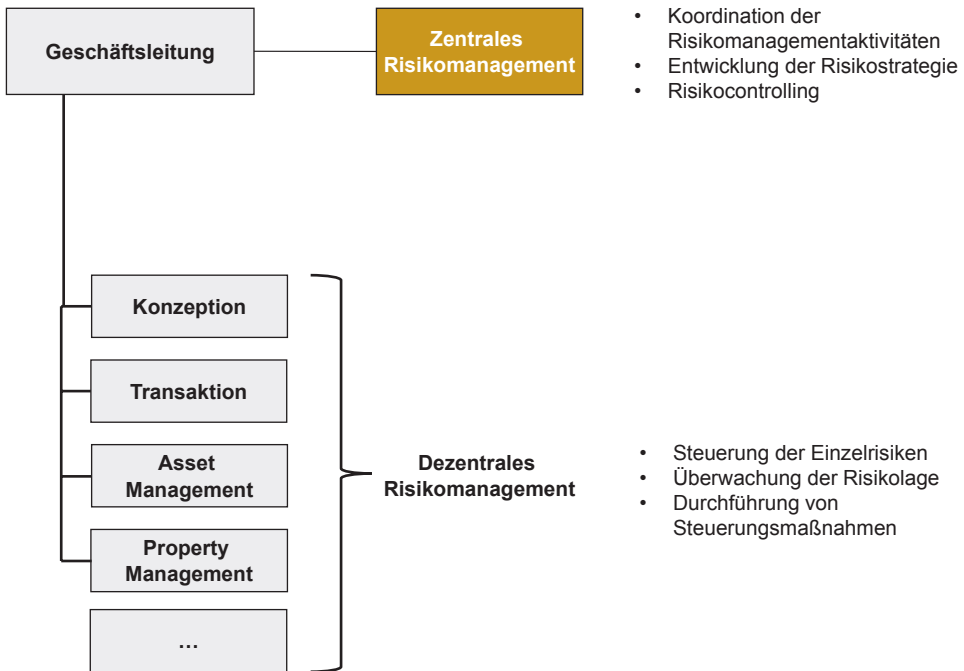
Geschäftsleitung

Zentrales Risikomanagement

- Koordination der Risikomanagementaktivitäten
- Entwicklung der Risikostrategie
- Risikocontrolling

Konzeption

Transaktion

Asset Management

Property Management

…

Dezentrales Risikomanagement

- Steuerung der Einzelrisiken
- Überwachung der Risikolage
- Durchführung von Steuerungsmaßnahmen